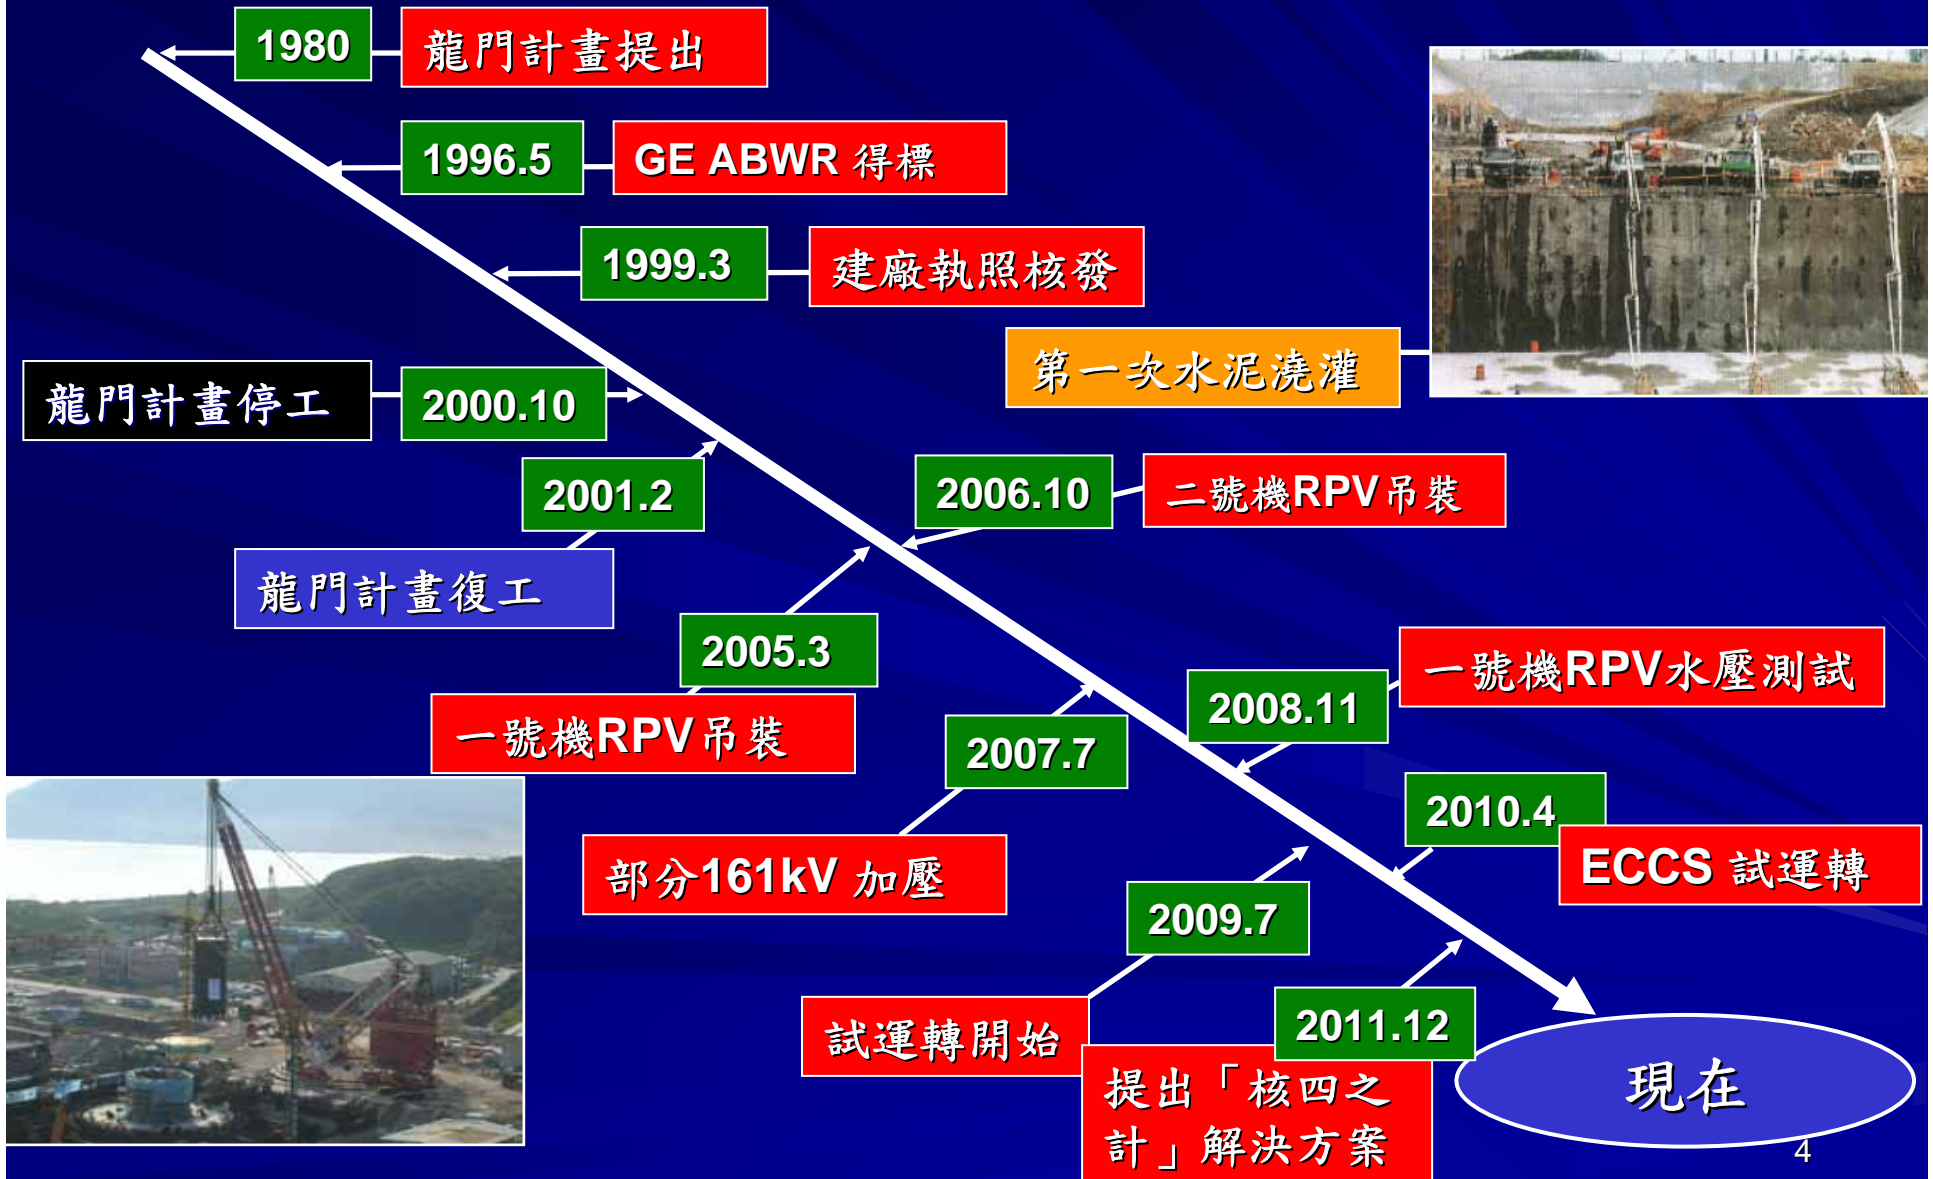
1980 龍門計畫提出

1996.5 GE ABWR 得標

1999.3 建廠執照核發

第一次水泥澆灌

龍門計畫停工 2000.10

2001.2

龍門計畫復工

2006.10 二號機RPV吊裝

2005.3

一號機RPV吊裝

2007.7

部分161kV 加壓

2008.11 一號機RPV水壓測試

2010.4 ECCS 試運轉

2009.7

試運轉開始

2011.12

提出「核四之計」解決方案

現在

4